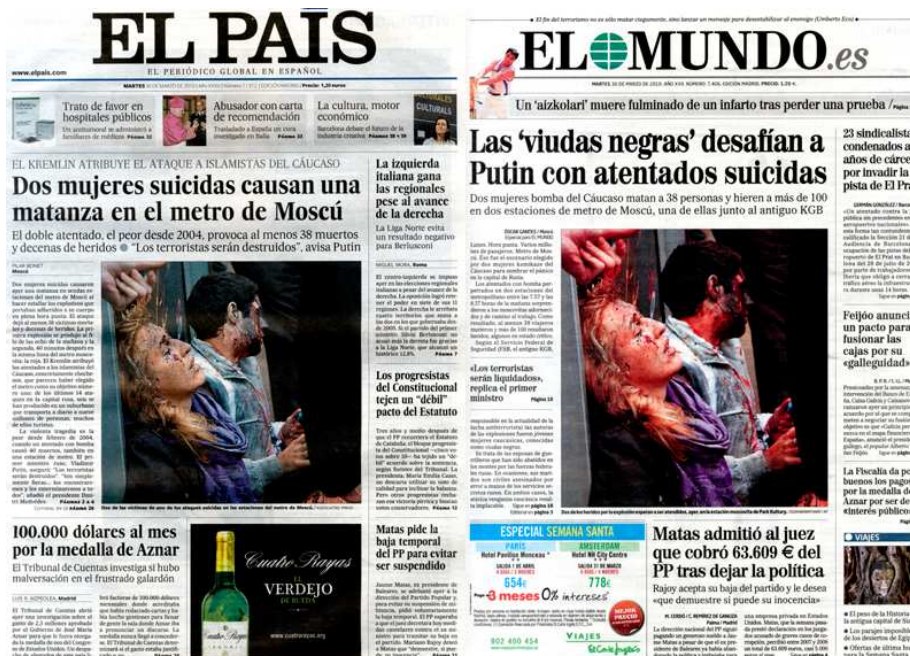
EL PAÍS

www.elpais.com

EL PERIÓDICO GLOBAL EN ESPAÑOL

Trato de favor en hospitales públicos

Abusador con carta de recomendación

La cultura, motor económico

EL KREMLIN ATRIBUYE EL ATAQUE A ISLAMISTAS DEL CÁUCASO

Dos mujeres suicidas causan una matanza en el metro de Moscú

El doble atentado, el peor desde 2004, provoca al menos 38 muertos y decenas de heridos • "Los terroristas serán destruidos", avisa Putin

La izquierda italiana gana las regionales pese al avance de la derecha

La Liga Norte evita un resultado negativo para Berlusconi

Los progresistas del Constitucional tejen un "débil" pacto del Estatuto

100.000 dólares al mes por la medalla de Aznar

El Tribunal de Cuentas investiga si hubo malversación en el frustrado galardón

Cuatro Rayas
EL VERDEJO

Matas pide la baja temporal del PP para evitar ser suspendido

EL MUNDO.es

Un 'aizkolari' muere fulminado de un infarto tras perder una prueba

Las 'viudas negras' desafían a Putin con atentados suicidas

Dos mujeres bomba del Cáucaso matan a 38 personas y hieren a más de 100 en dos estaciones de metro de Moscú, una de ellas junto al antiguo KGB

«Los terroristas serán liquidados», replica el primer ministro

23 sindicalistas condenados a años de cárcel por invadir la pista de El Prat

Feijóo anuncia un pacto para fusionar las cajas por su «galleguidad»

La Fiscalía da por buenos los pagos por la medalla de Aznar por ser de «interés público»

ESPECIAL SEMANA SANTA

PARÍS
Hotel Pavillon Monceau
654€

AMSTERDAM
Hotel NH City Centre
778€

3 meses 0% intereses

902 400 454

VIAJES El Corte Inglés

Matas admitió al juez que cobró 63.609 € del PP tras dejar la política

Rajoy acepta su baja del partido y le desea «que demuestre si puede su inocencia»

VIAJES